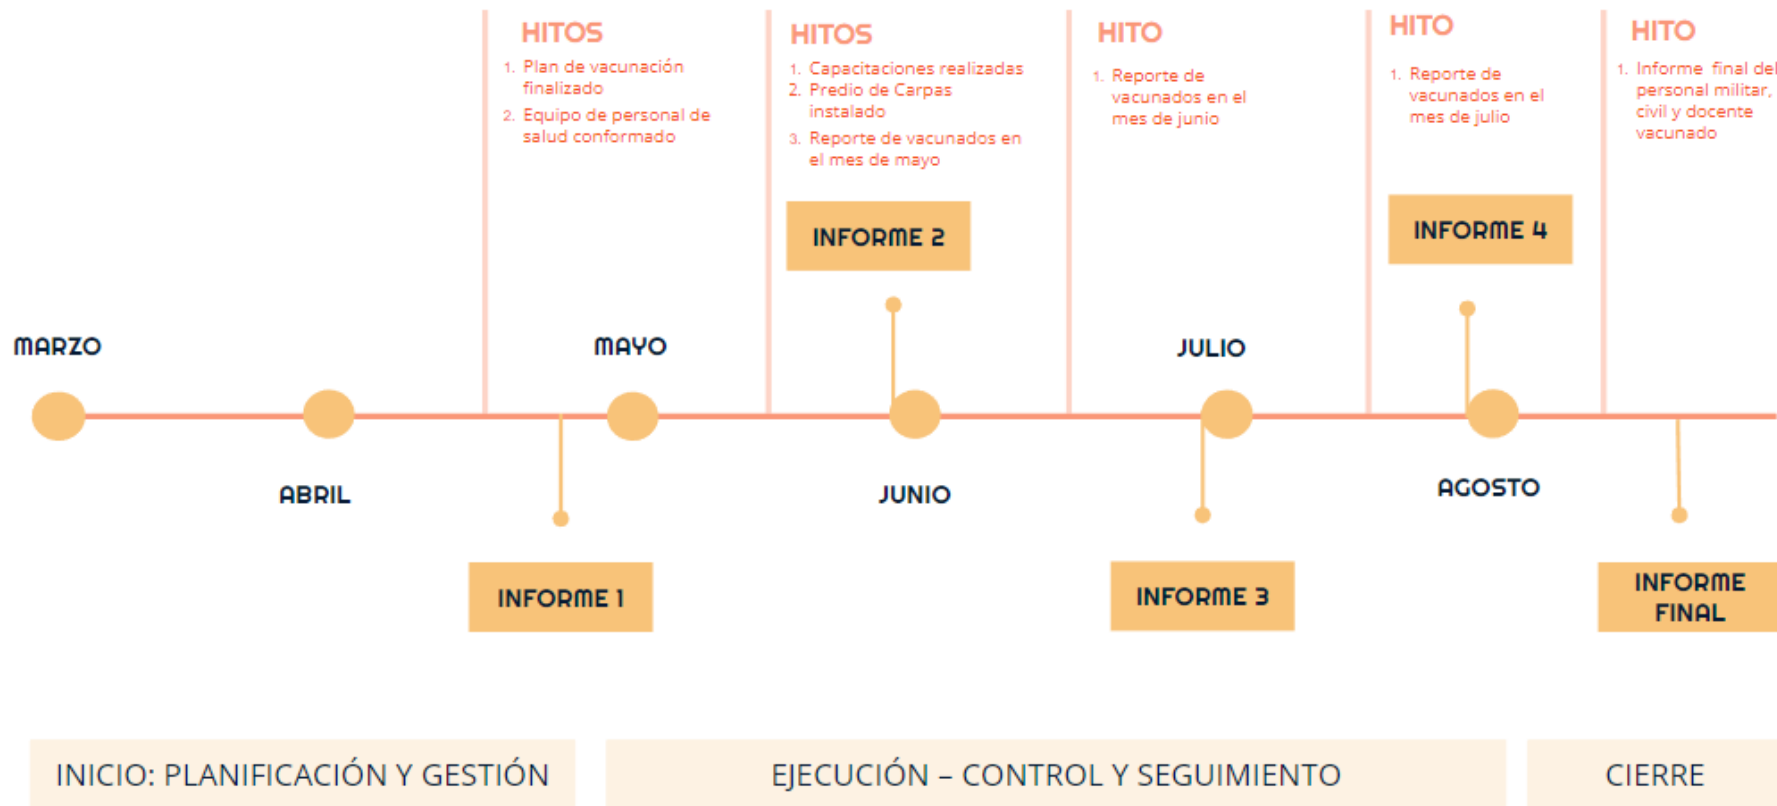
HITOS
1. Plan de vacunación finalizado
2. Equipo de personal de salud conformado

HITOS
1. Capacitaciones realizadas
2. Predio de Carpas instalado
3. Reporte de vacunados en el mes de mayo

INFORME 2

HITO
1. Reporte de vacunados en el mes de junio

HITO
1. Reporte de vacunados en el mes de julio

INFORME 4

HITO
1. Informe final del personal militar, civil y docente vacunado

MARZO

MAYO

JULIO

ABRIL

JUNIO

AGOSTO

INFORME 1

INFORME 3

INFORME FINAL

INICIO: PLANIFICACIÓN Y GESTIÓN

EJECUCIÓN – CONTROL Y SEGUIMIENTO

CIERRE